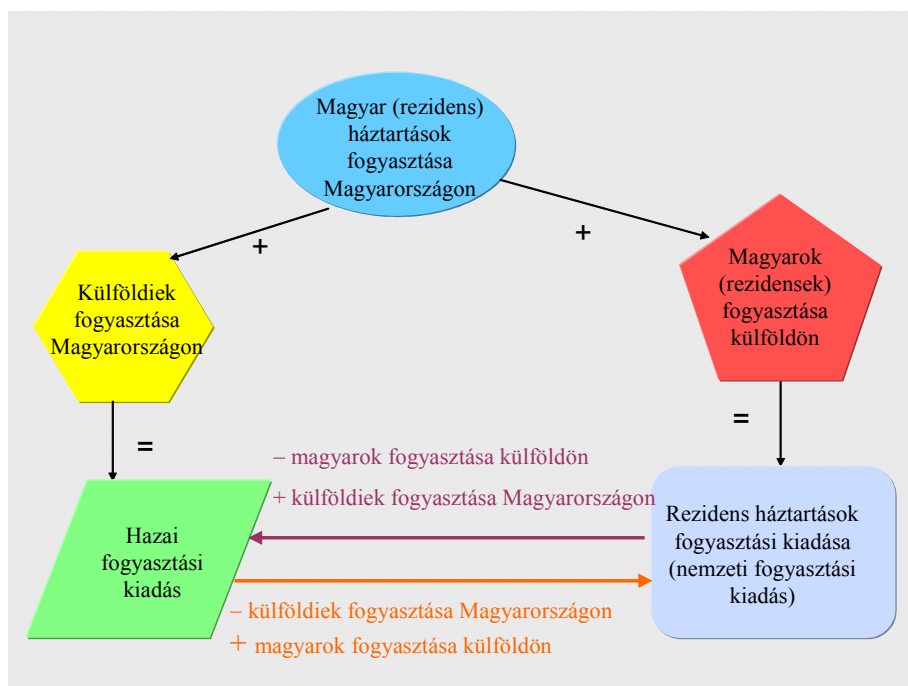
Magyar (rezidens) háztartások fogyasztása Magyarországon

+

+

Külföldiek fogyasztása Magyarországon

Magyarok (rezidensek) fogyasztása külföldön

=

=

– magyarok fogyasztása külföldön

+ külföldiek fogyasztása Magyarországon

Hazai fogyasztási kiadás

Rezidens háztartások fogyasztási kiadása (nemzeti fogyasztási kiadás)

– külföldiek fogyasztása Magyarországon

+ magyarok fogyasztása külföldön